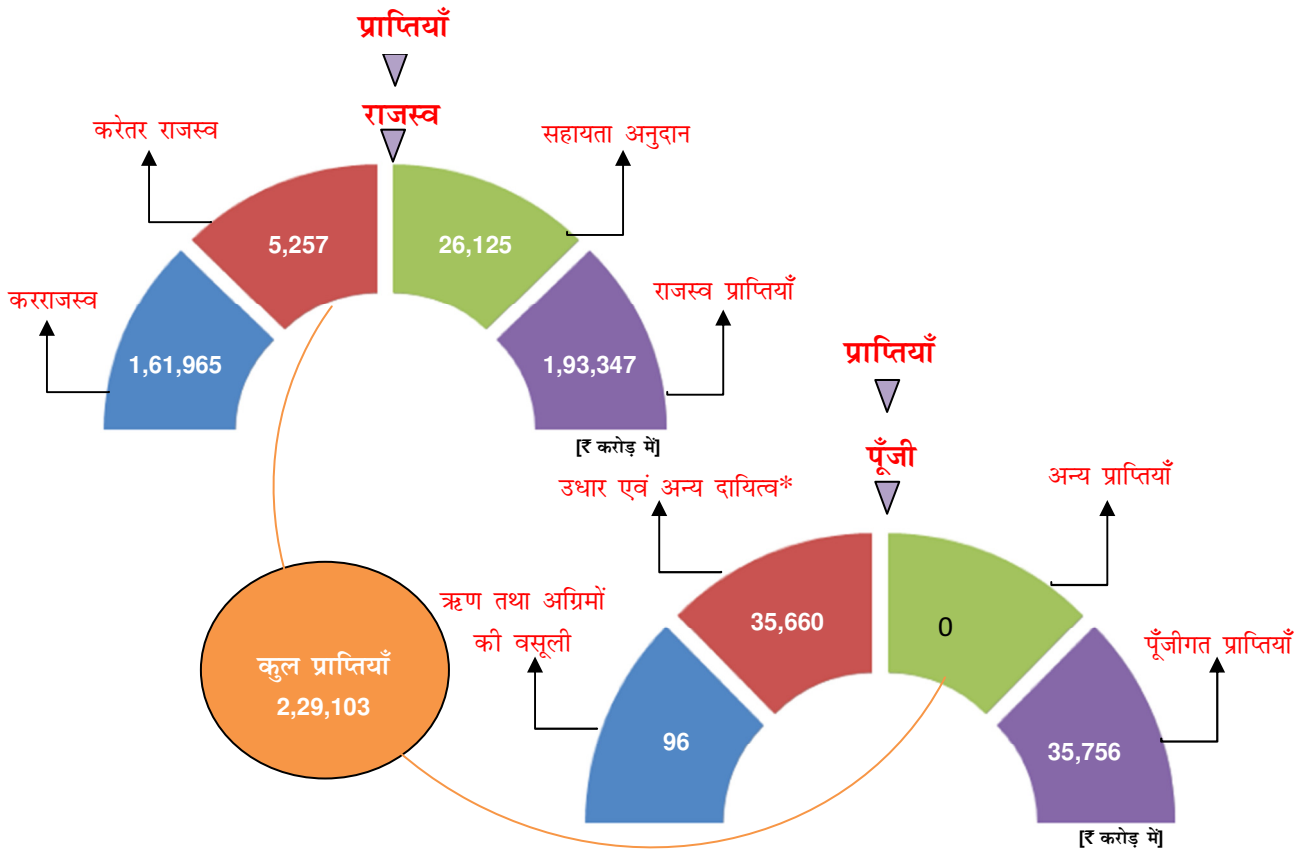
प्राप्तियाँ

राजस्व

करेतर राजस्व

सहायता अनुदान

5,257

26,125

करराजस्व

राजस्व प्राप्तियाँ

1,61,965

1,93,347

[₹ करोड़ में]

प्राप्तियाँ

पूँजी

उधार एवं अन्य दायित्व*

अन्य प्राप्तियाँ

ऋण तथा अग्रिमों की वसूली

35,660

0

पूँजीगत प्राप्तियाँ

कुल प्राप्तियाँ
2,29,103

96

35,756

[₹ करोड़ में]